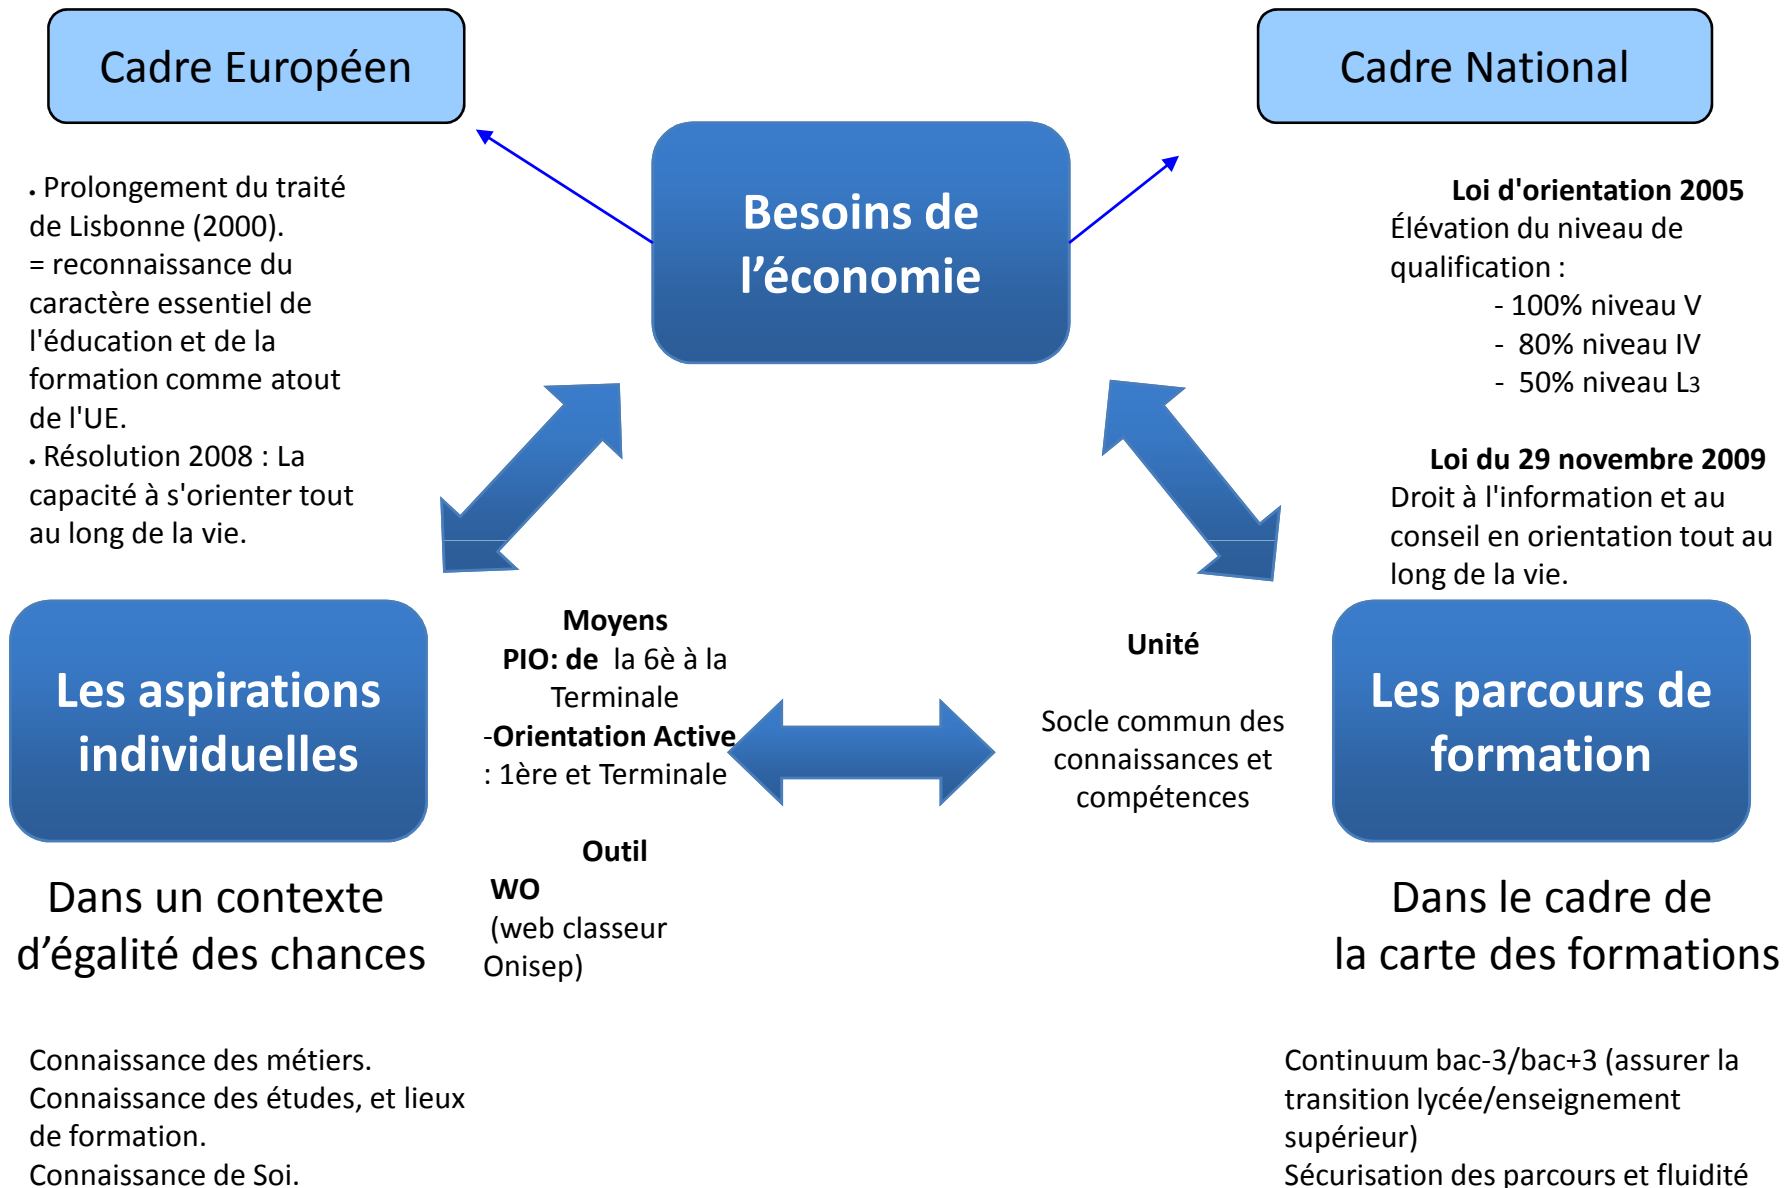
Cadre Européen

Cadre National

Besoins de l'économie

• Prolongement du traité de Lisbonne (2000).
= reconnaissance du caractère essentiel de l'éducation et de la formation comme atout de l'UE.
• Résolution 2008 : La capacité à s'orienter tout au long de la vie.

Loi d'orientation 2005
Élévation du niveau de qualification :
- 100% niveau V
- 80% niveau IV
- 50% niveau L3

Loi du 29 novembre 2009
Droit à l'information et au conseil en orientation tout au long de la vie.

Les aspirations individuelles

Moyens
PIO: de la 6è à la Terminale
-Orientation Active : 1ère et Terminale

Outil
WO
(web classeur Onisep)

Unité

Socle commun des connaissances et compétences

Les parcours de formation

Dans un contexte d'égalité des chances

Dans le cadre de la carte des formations

Connaissance des métiers.
Connaissance des études, et lieux de formation.
Connaissance de Soi.

Continuum bac-3/bac+3 (assurer la transition lycée/enseignement supérieur)
Sécurisation des parcours et fluidité